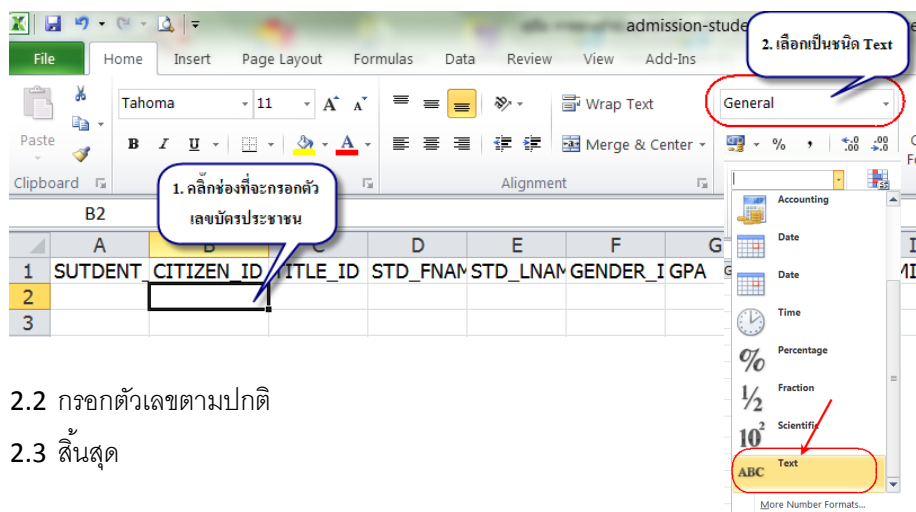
admission-stude

File Home Insert Page Layout Formulas Data Review View Add-Ins

2. เลือกเป็นชนิด Text

Paste Tahoma 11 Wrap Text General

B I U Merge & Center % ,

Clipboard Alignment

1. คลิ๊กช่องที่จะกรอกตัวเลขบัตรประชาชน

B2

| | A | B | C | D | E | F | G |
|---|---|---|---|---|---|---|---|
| 1 | SUTDENT_ | CITIZEN_ID | TITLE_ID | STD_FNAM | STD_LNAM | GENDER_I | GPA |
| 2 | | | | | | | |
| 3 | | | | | | | |

Accounting
Date
Date
Time
Percentage
Fraction
Scientific
Text
More Number Formats...

2.2 กรอกตัวเลขตามปกติ

2.3 สิ้นสุด